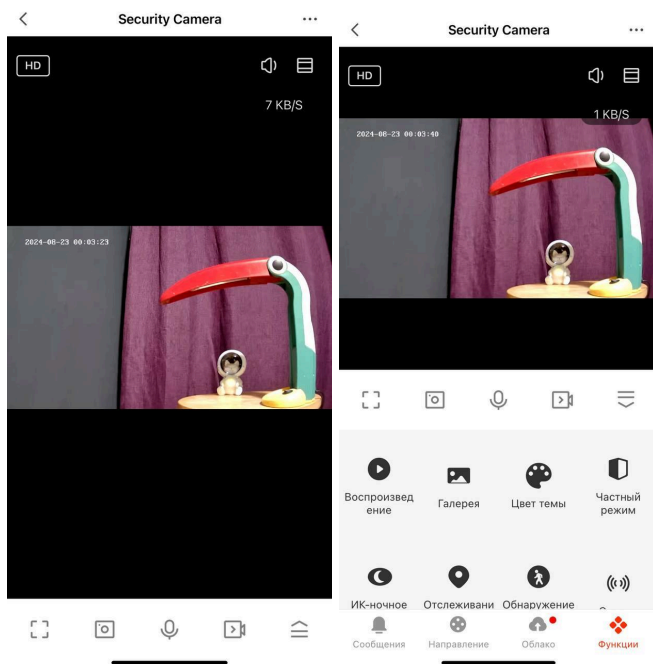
Security Camera

HD

7 KB/S

2024-08-23 00:03:23

Security Camera

HD

1 KB/S

2024-08-23 00:03:40

Воспроизведение

Галерея

Цвет темы

Частный режим

ИК-ночное

Отслеживани

Обнаружение

Сообщения

Направление

Облако

Функции